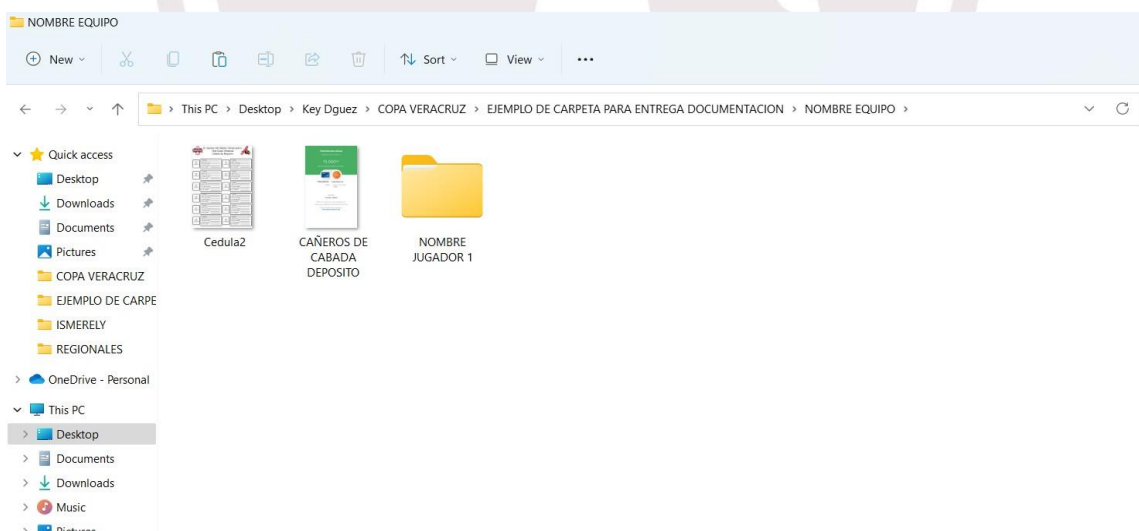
NOMBRE EQUIPO

New Sort View ...

> This PC > Desktop > Key Dguez > COPA VERACRUZ > EJEMPLO DE CARPETA PARA ENTREGA DOCUMENTACION > NOMBRE EQUIPO >

Quick access
Desktop
Downloads
Documents
Pictures
COPA VERACRUZ
EJEMPLO DE CARPE
ISMERELY
REGIONALES
OneDrive - Personal
This PC
Desktop
Documents
Downloads
Music
Pictures

Cedula2
CAÑEROS DE CABADA DEPOSITO
NOMBRE JUGADOR 1